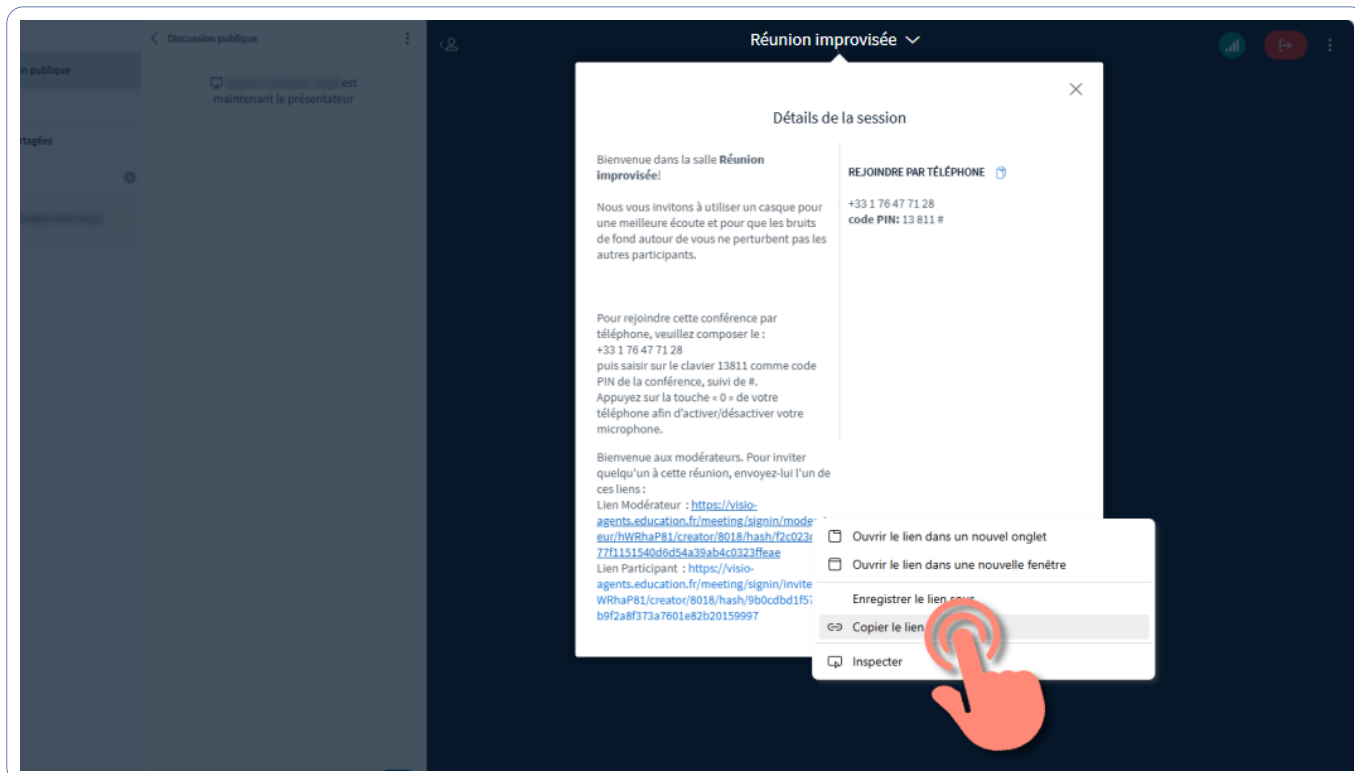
n publique

rtagées

Discussion publique

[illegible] est maintenant le présentateur

Réunion improvisée

Détails de la session

Bienvenue dans la salle **Réunion improvisée**!

Nous vous invitons à utiliser un casque pour une meilleure écoute et pour que les bruits de fond autour de vous ne perturbent pas les autres participants.

Pour rejoindre cette conférence par téléphone, veuillez composer le :
+33 1 76 47 71 28
puis saisir sur le clavier 13811 comme code PIN de la conférence, suivi de #.
Appuyez sur la touche « 0 » de votre téléphone afin d'activer/désactiver votre microphone.

Bienvenue aux modérateurs. Pour inviter quelqu'un à cette réunion, envoyez-lui l'un de ces liens :
Lien Modérateur : https://visio-agents.education.fr/meeting/signin/mode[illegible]eur/hWRhaP81/creator/8018/hash/f2c023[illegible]77f1151540d6d54a39ab4c0323ffeae
Lien Participant : https://visio-agents.education.fr/meeting/signin/invite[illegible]WRhaP81/creator/8018/hash/9b0cdbd1f5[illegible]b9f2a8f373a7601e82b20159997

REJOINDRE PAR TÉLÉPHONE

+33 1 76 47 71 28
**code PIN:** 13 811 #

Ouvrir le lien dans un nouvel onglet
Ouvrir le lien dans une nouvelle fenêtre
Enregistrer le lien sous
Copier le lien
Inspecter